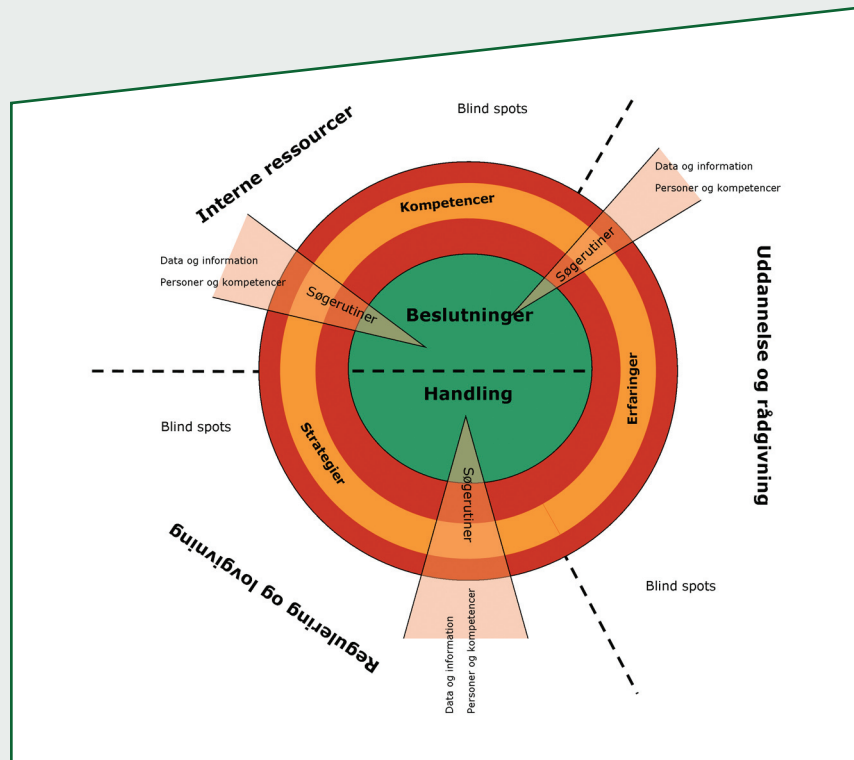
Interne ressourcer

Blind spots

Data og information
Personer og kompetencer

Kompetencer

Data og information
Personer og kompetencer

Søgerutiner

Søgerutiner

Beslutninger

Uddannelse og rådgivning

Handling

Erfaringer

Blind spots

Strategier

Søgerutiner

Regulering og lovgivning

Blind spots

Data og information
Personer og kompetencer